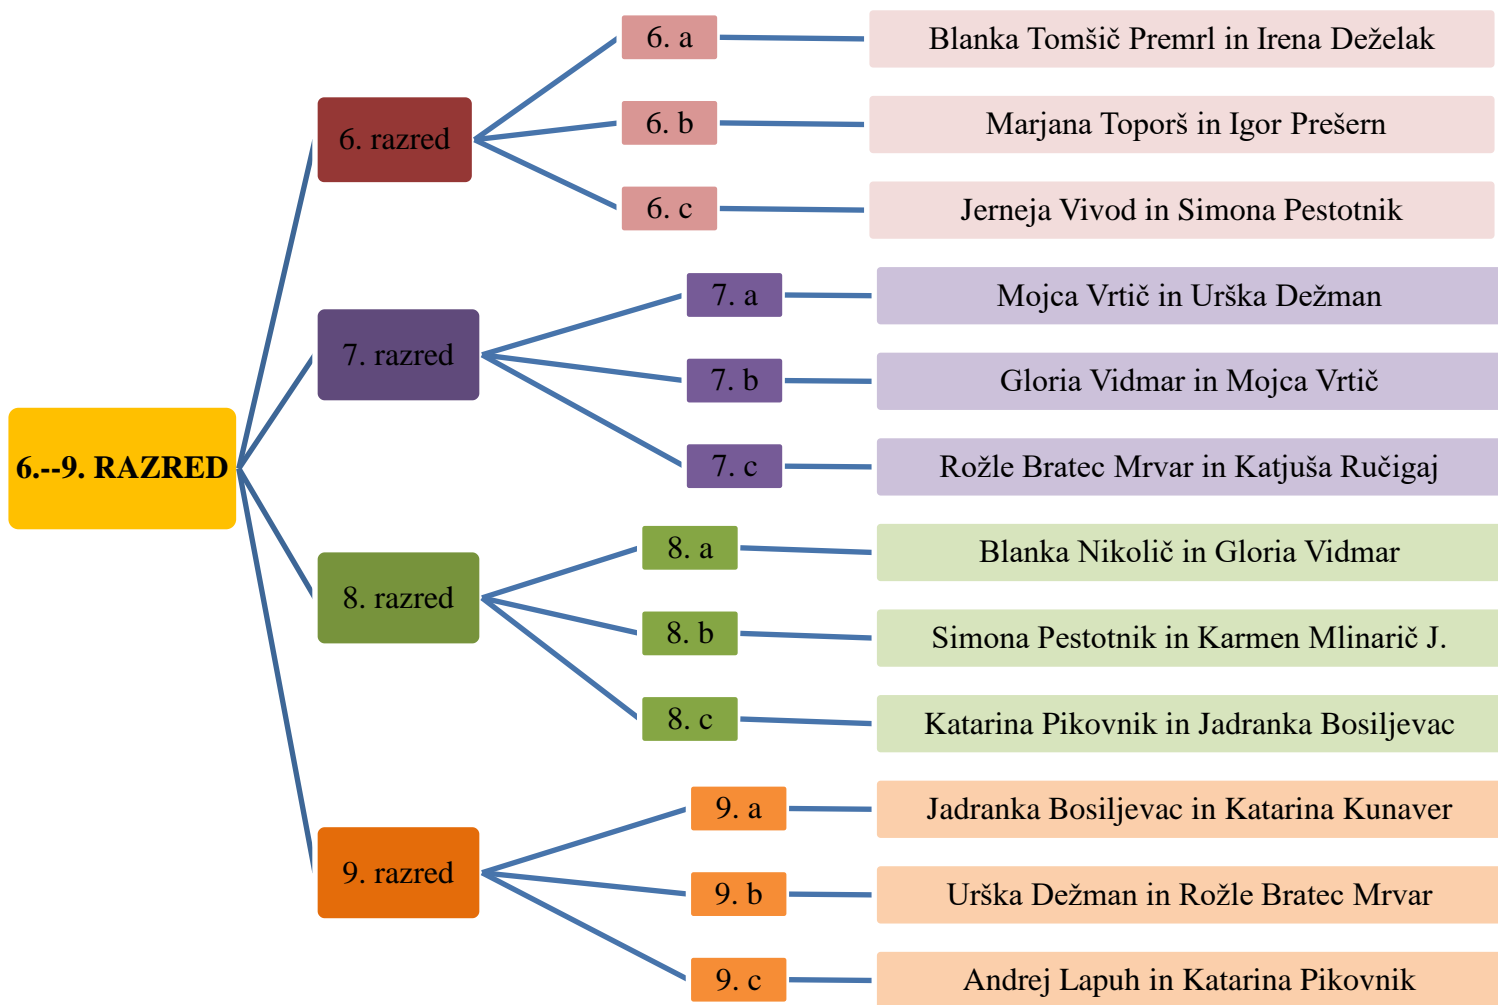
6.--9. RAZRED

6. razred

6. a

Blanka Tomšič Premrl in Irena Deželak

6. b

Marjana Toporš in Igor Prešern

6. c

Jerneja Vivod in Simona Pestotnik

7. razred

7. a

Mojca Vrtič in Urška Dežman

7. b

Gloria Vidmar in Mojca Vrtič

7. c

Rožle Bratec Mrvar in Katjuša Ručigaj

8. razred

8. a

Blanka Nikolič in Gloria Vidmar

8. b

Simona Pestotnik in Karmen Mlinarič J.

8. c

Katarina Pikovnik in Jadranka Bosiljevac

9. razred

9. a

Jadranka Bosiljevac in Katarina Kunaver

9. b

Urška Dežman in Rožle Bratec Mrvar

9. c

Andrej Lapuh in Katarina Pikovnik